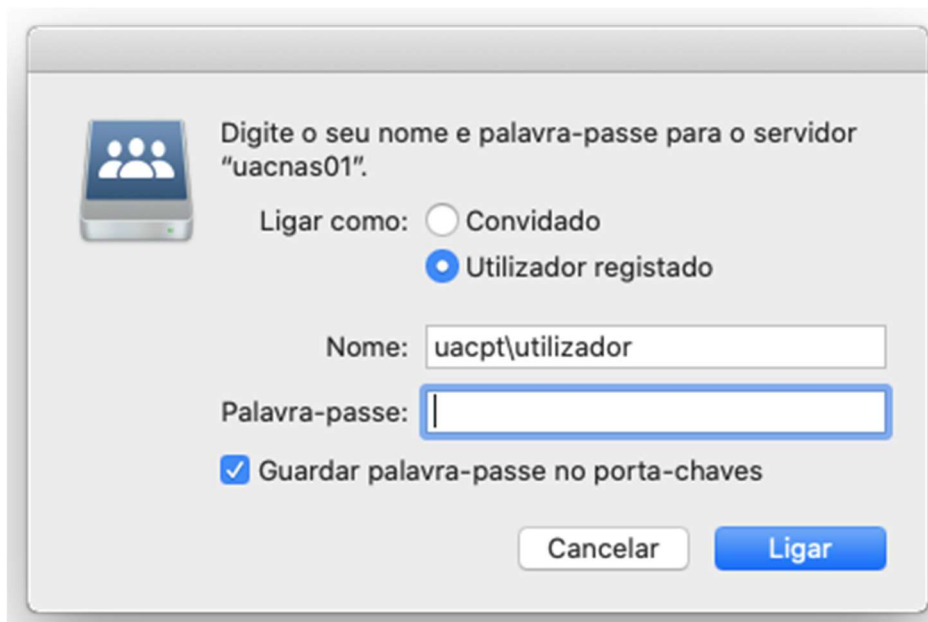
Digite o seu nome e palavra-passe para o servidor "uacnas01".

Ligar como: Convidado
Utilizador registado

Nome: uacpt\utilizador

Palavra-passe:

Guardar palavra-passe no porta-chaves

Cancelar

Ligar